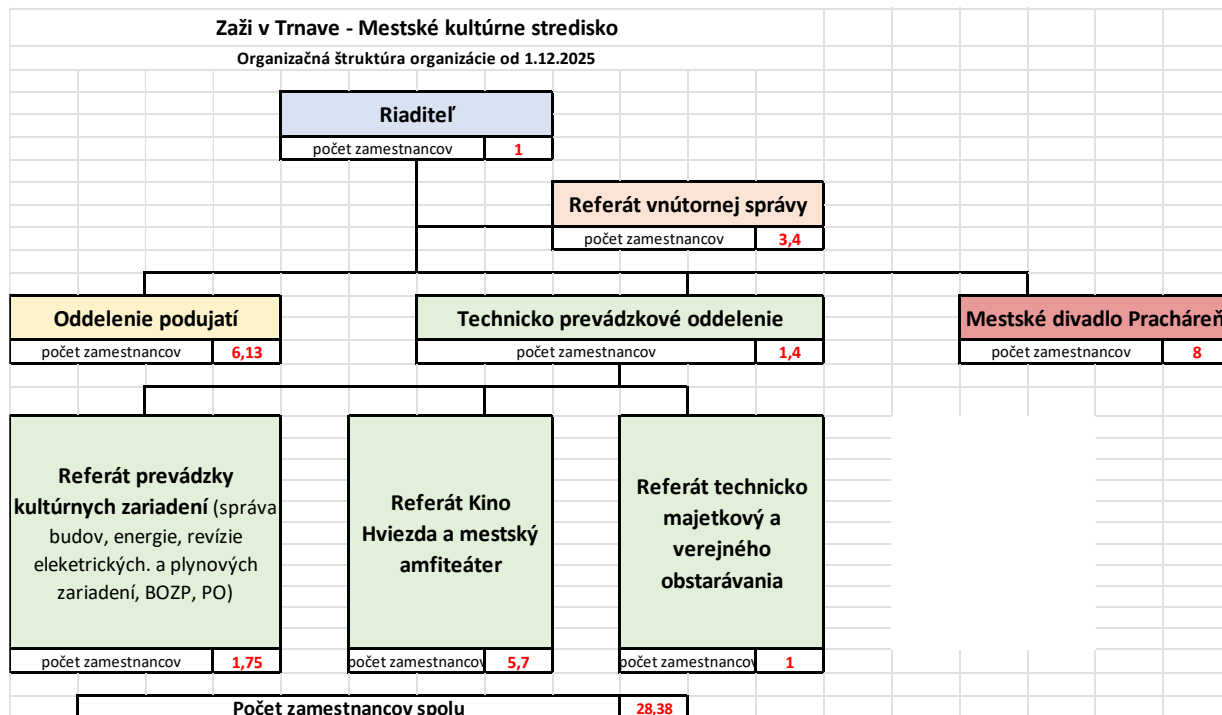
Zaži v Trnave - Mestské kultúrne stredisko

Organizačná štruktúra organizácie od 1.12.2025

Riaditeľ

počet zamestnancov 1

Referát vnútornej správy

počet zamestnancov 3,4

Oddelenie podujatí

počet zamestnancov 6,13

Technicko prevádzkové oddelenie

počet zamestnancov 1,4

Mestské divadlo Pracháreň

počet zamestnancov 8

Referát prevádzky kultúrnych zariadení (správa budov, energie, revízie elekterických. a plynových zariadení, BOZP, PO)

počet zamestnancov 1,75

Referát Kino Hviezda a mestský amfiteáter

počet zamestnancov 5,7

Referát technicko majetkový a verejného obstarávania

počet zamestnancov 1

Počet zamestnancov spolu 28,38